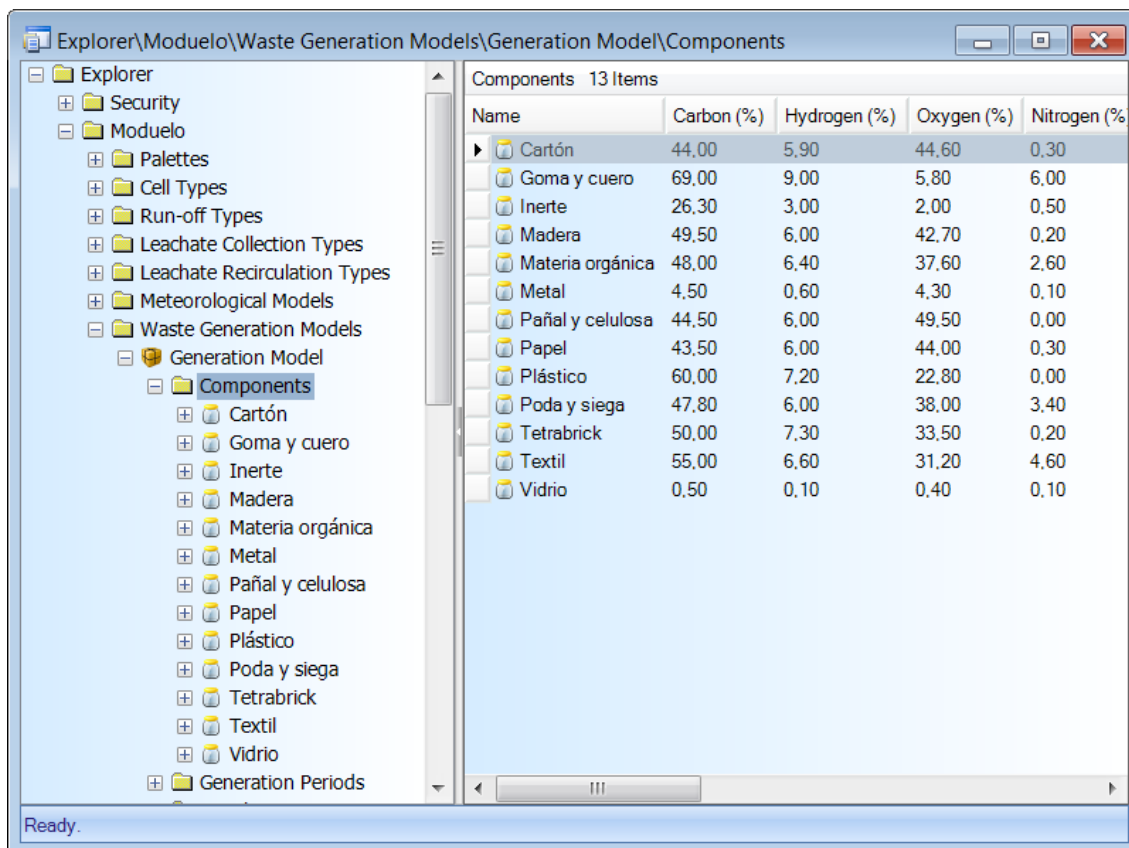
Explorer\Moduelo\Waste Generation Models\Generation Model\Components

Explorer
Security
Moduelo
Palettes
Cell Types
Run-off Types
Leachate Collection Types
Leachate Recirculation Types
Meteorological Models
Waste Generation Models
Generation Model
Components
Cartón
Goma y cuero
Inerte
Madera
Materia orgánica
Metal
Pañal y celulosa
Papel
Plástico
Poda y siega
Tetrabrick
Textil
Vidrio
Generation Periods

Components 13 Items

| Name | Carbon (%) | Hydrogen (%) | Oxygen (%) | Nitrogen (% |
|---|---|---|---|---|
| Cartón | 44,00 | 5,90 | 44,60 | 0,30 |
| Goma y cuero | 69,00 | 9,00 | 5,80 | 6,00 |
| Inerte | 26,30 | 3,00 | 2,00 | 0,50 |
| Madera | 49,50 | 6,00 | 42,70 | 0,20 |
| Materia orgánica | 48,00 | 6,40 | 37,60 | 2,60 |
| Metal | 4,50 | 0,60 | 4,30 | 0,10 |
| Pañal y celulosa | 44,50 | 6,00 | 49,50 | 0,00 |
| Papel | 43,50 | 6,00 | 44,00 | 0,30 |
| Plástico | 60,00 | 7,20 | 22,80 | 0,00 |
| Poda y siega | 47,80 | 6,00 | 38,00 | 3,40 |
| Tetrabrick | 50,00 | 7,30 | 33,50 | 0,20 |
| Textil | 55,00 | 6,60 | 31,20 | 4,60 |
| Vidrio | 0,50 | 0,10 | 0,40 | 0,10 |

Ready.